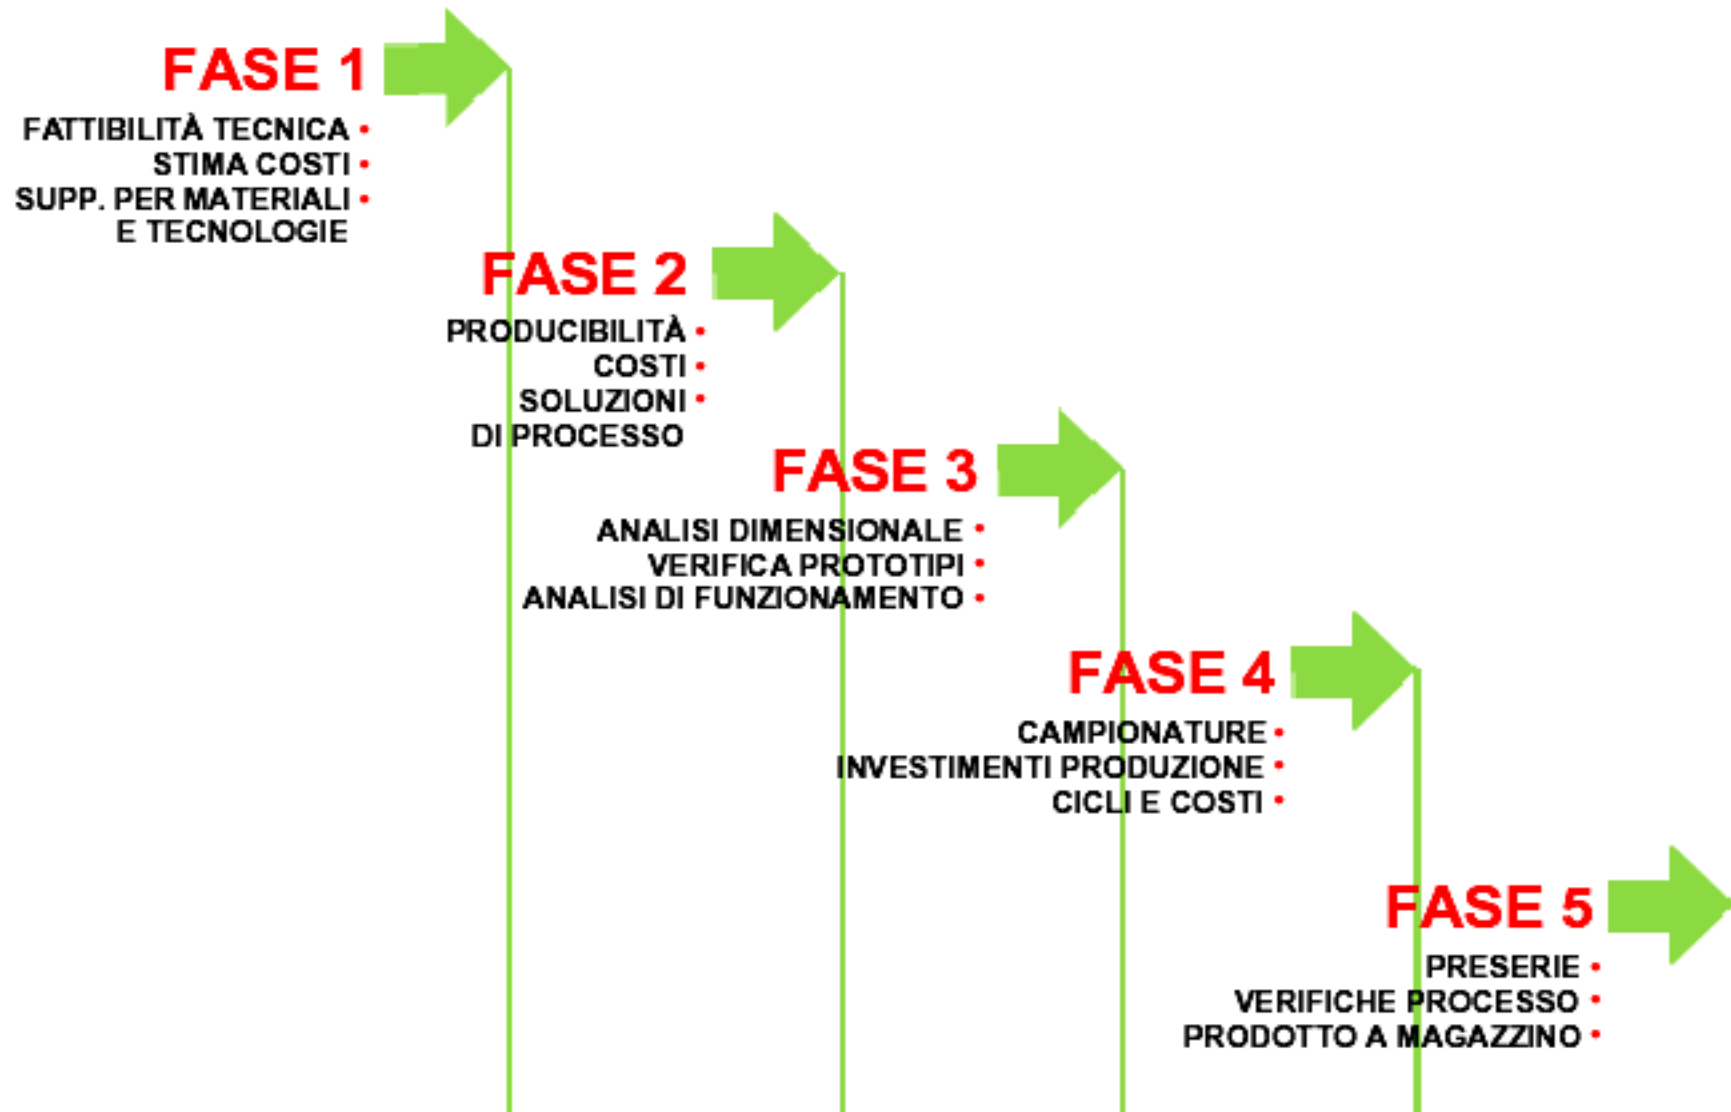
FASE 1

FATTIBILITÀ TECNICA •
STIMA COSTI •
SUPP. PER MATERIALI •
E TECNOLOGIE

FASE 2

PRODUCIBILITÀ •
COSTI •
SOLUZIONI •
DI PROCESSO

FASE 3

ANALISI DIMENSIONALE •
VERIFICA PROTOTIPI •
ANALISI DI FUNZIONAMENTO •

FASE 4

CAMPIONATURE •
INVESTIMENTI PRODUZIONE •
CICLI E COSTI •

FASE 5

PRESERIE •
VERIFICHE PROCESSO •
PRODOTTO A MAGAZZINO •